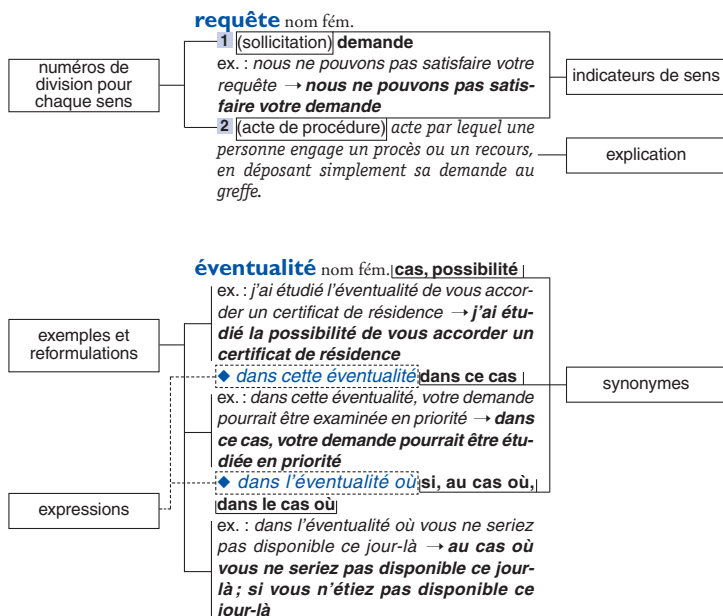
requête nom fém.

1 (sollicitation) demande

ex. : nous ne pouvons pas satisfaire votre requête → nous ne pouvons pas satisfaire votre demande

2 (acte de procédure) acte par lequel une personne engage un procès ou un recours, en déposant simplement sa demande au greffe.

numéros de division pour chaque sens

indicateurs de sens

explication

éventualité nom fém. cas, possibilité

ex. : j'ai étudié l'éventualité de vous accorder un certificat de résidence → j'ai étudié la possibilité de vous accorder un certificat de résidence

◆ dans cette éventualité dans ce cas

ex. : dans cette éventualité, votre demande pourrait être examinée en priorité → dans ce cas, votre demande pourrait être étudiée en priorité

◆ dans l'éventualité où si, au cas où, dans le cas où

ex. : dans l'éventualité où vous ne seriez pas disponible ce jour-là → au cas où vous ne seriez pas disponible ce jour-là ; si vous n'étiez pas disponible ce jour-là

exemples et reformulations

synonymes

expressions